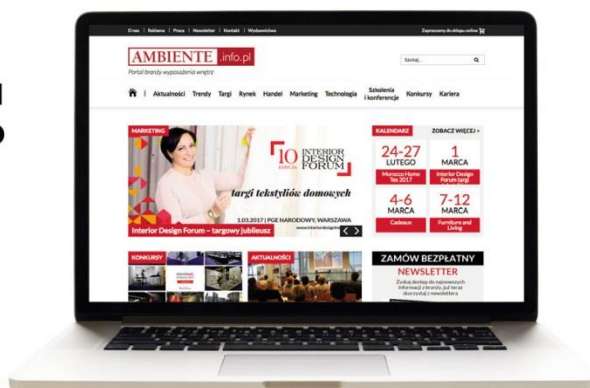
O nas | Reklama | Praca | Newsletter | Kontakt | Wydawnictwo

Zapraszamy do sklepu online

AMBIENTE .info.pl

Portal branży wyposażenia wnętrz

Szukaj...

Aktualności Trendy Targi Rynek Handel Marketing Technologia Szkolenia i konferencje Konkursy Kariera

MARKETING

10 EDYCJA INTERIOR DESIGN FORUM

targi tekstyliów domowych

1.03.2017 | PGE NARODOWY, WARSZAWA

Interior Design Forum – targowy jubileusz

KALENDARZ

ZOBACZ WIĘCEJ >

24-27 LUTEGO Morocco Home Tex 2017

1 MARCA Interior Design Forum (targi)

4-6 MARCA Cadeaux

7-12 MARCA Furniture and Living

KONKURSY

AKTUALNOŚCI

ZAMÓW BEZPŁATNY NEWSLETTER

Zyskaj dostęp do najnowszych informacji z branży, już teraz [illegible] newslettera